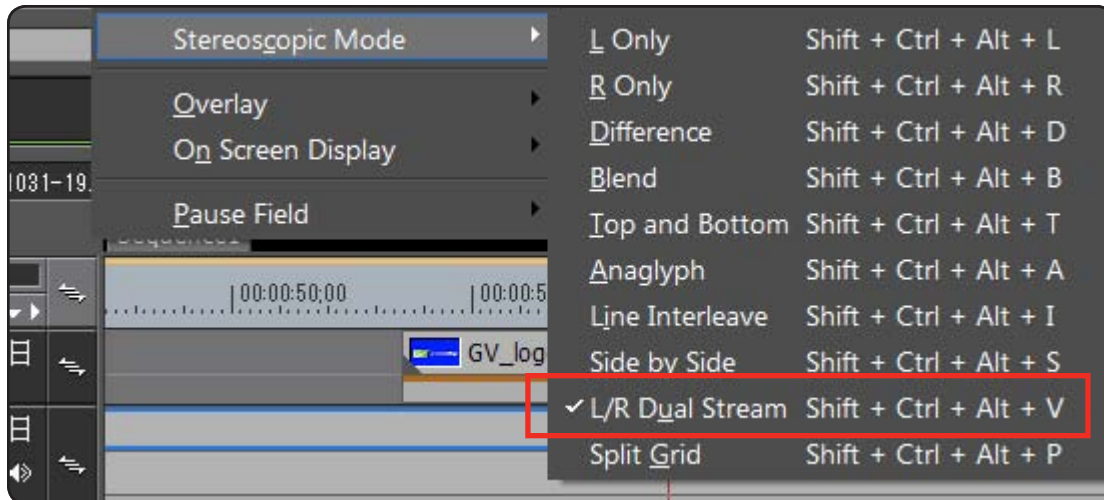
Stereoscopic Mode
Overlay
On Screen Display
Pause Field

1031-19.

00:00:50;00
00:00:5

GV_log

L Only Shift + Ctrl + Alt + L
R Only Shift + Ctrl + Alt + R
Difference Shift + Ctrl + Alt + D
Blend Shift + Ctrl + Alt + B
Top and Bottom Shift + Ctrl + Alt + T
Anaglyph Shift + Ctrl + Alt + A
Line Interleave Shift + Ctrl + Alt + I
Side by Side Shift + Ctrl + Alt + S
✓ L/R Dual Stream Shift + Ctrl + Alt + V
Split Grid Shift + Ctrl + Alt + P